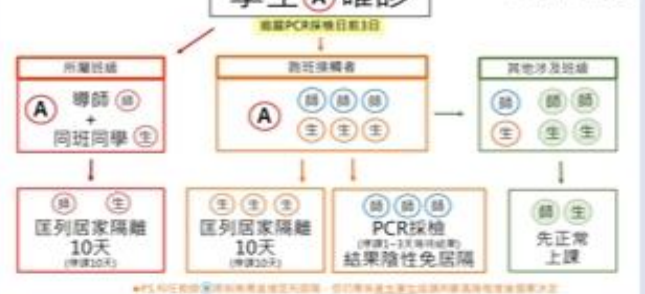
學生 A 確診

追蹤PCR採檢日前3日

所屬班級

A 導師 師 + 同班同學 生

跨班接觸者

師 師 師
A
生 生 生

其他涉及班級

師 師 師
生 生 生

師 生
匡列居家隔離 10天
(停課10天)

生 生 生
匡列居家隔離 10天
(停課10天)

師 師 師
PCR採檢
(停課1~3天等待結果)
結果陰性免居隔

師 生
先正常 上課

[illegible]